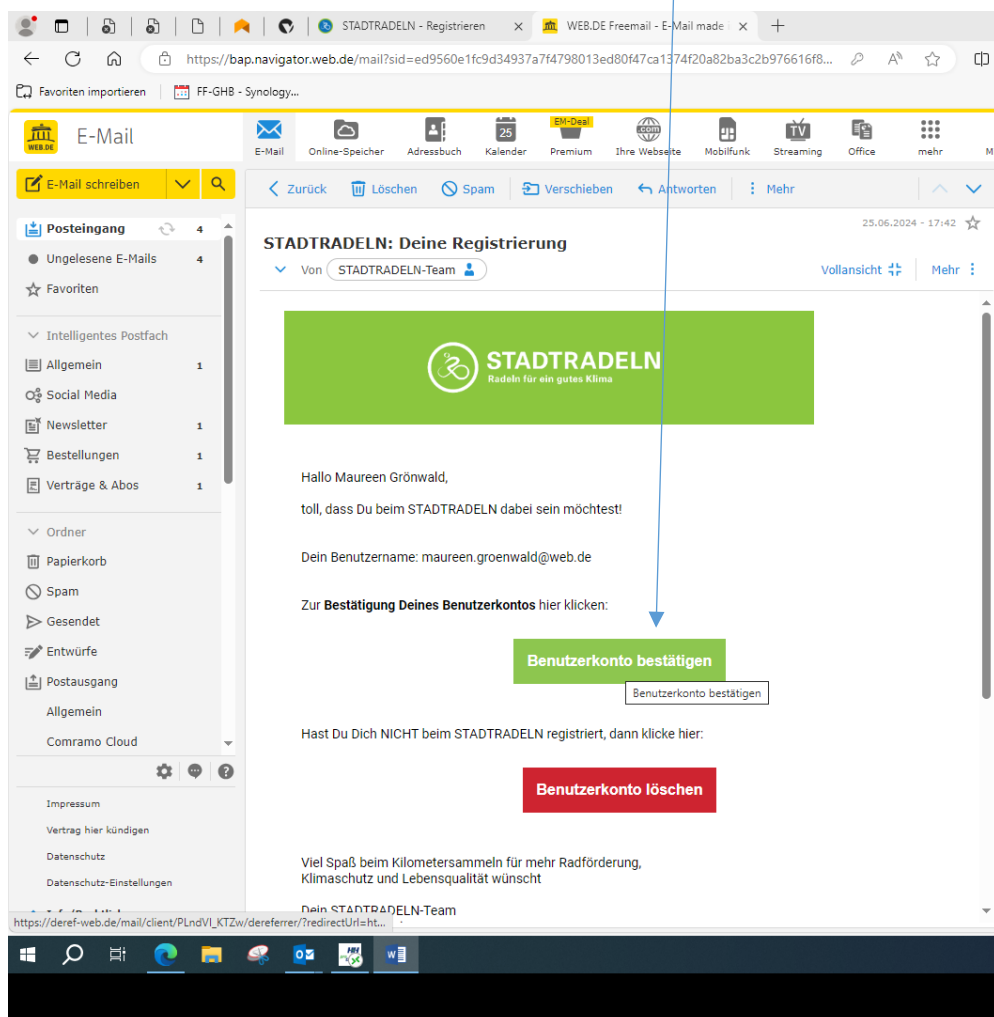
STADTRADELN - Registrieren
WEB.DE Freemail - E-Mail made
https://bap.navigator.web.de/mail?sid=ed9560e1fc9d34937a7f4798013ed80f47ca1374f20a82ba3c2b976616f8...
Favoriten importieren
FF-GHB - Synology...

WEB.DE E-Mail
E-Mail
Online-Speicher
Adressbuch
25
Kalender
EM-Deal
Premium
.com
Ihre Webseite
Mobilfunk
TV
Streaming
Office
mehr

E-Mail schreiben
Posteingang 4
Ungelesene E-Mails 4
Favoriten
Intelligentes Postfach
Allgemein 1
Social Media
Newsletter 1
Bestellungen 1
Verträge & Abos 1
Ordner
Papierkorb
Spam
Gesendet
Entwürfe
Postausgang
Allgemein
Comramo Cloud
Impressum
Vertrag hier kündigen
Datenschutz
Datenschutz-Einstellungen

Zurück Löschen Spam Verschieben Antworten Mehr
25.06.2024 - 17:42
STADTRADELN: Deine Registrierung
Von STADTRADELN-Team
Vollansicht Mehr

STADTRADELN
Radeln für ein gutes Klima

Hallo Maureen Grönwald,

toll, dass Du beim STADTRADELN dabei sein möchtest!

Dein Benutzername: maureen.groenwald@web.de

Zur **Bestätigung Deines Benutzerkontos** hier klicken:

Benutzerkonto bestätigen
Benutzerkonto bestätigen

Hast Du Dich NICHT beim STADTRADELN registriert, dann klicke hier:

Benutzerkonto löschen

Viel Spaß beim Kilometersammeln für mehr Radförderung, Klimaschutz und Lebensqualität wünscht

Dein STADTRADELN-Team

https://deref-web.de/mail/client/PLndVI_KTZw/dereferrer/?redirectUrl=ht...